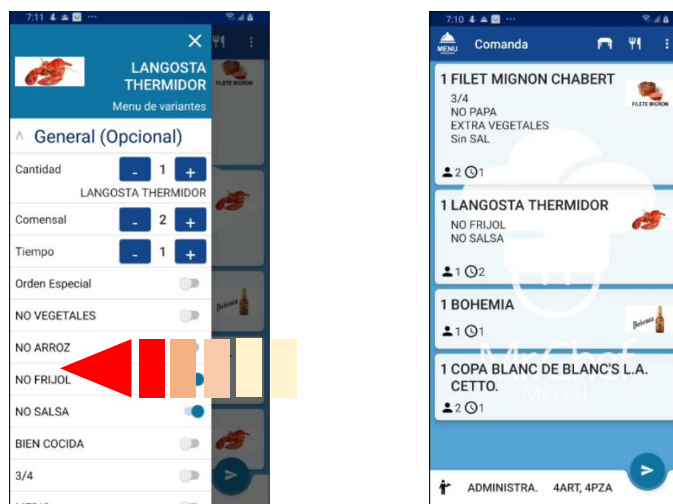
7:11

LANGOSTA THERMIDOR

Menu de variantes

General (Opcional)

Cantidad - 1 +

LANGOSTA THERMIDOR

Comensal - 2 +

Tiempo - 1 +

Orden Especial

NO VEGETALES

NO ARROZ

NO FRIJOL

NO SALSA

BIEN COCIDA

3/4

FILETE MIGNON

Bohemia

7:10

MENU Comanda

1 FILET MIGNON CHABERT

3/4
NO PAPA
EXTRA VEGETALES
Sin SAL

2 1

FILETE MIGNON

1 LANGOSTA THERMIDOR

NO FRIJOL
NO SALSA

1 2

1 BOHEMIA

1 1

Bohemia

1 COPA BLANC DE BLANC'S L.A. CETTO.

2 1

MrChef MOVIL

ADMINISTRA. 4ART, 4PZA